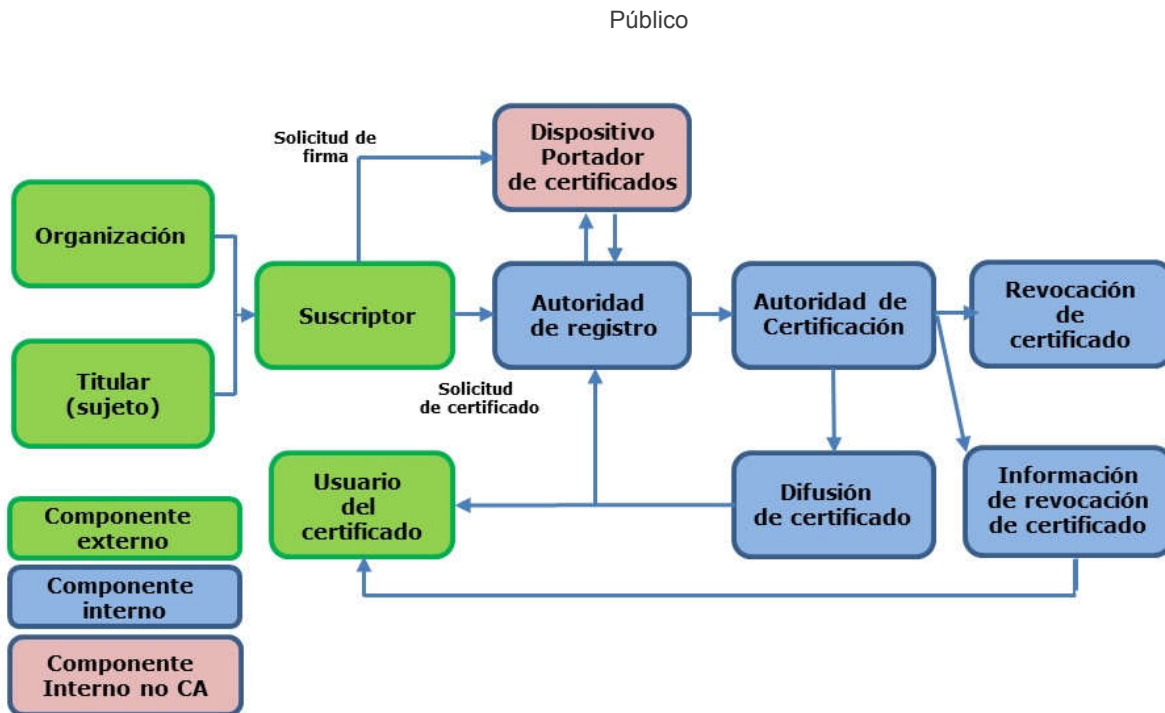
Público

Solicitud de firma

Dispositivo Portador de certificados

Organización

Suscriptor

Autoridad de registro

Autoridad de Certificación

Revocación de certificado

Titular (sujeto)

Solicitud de certificado

Usuario del certificado

Difusión de certificado

Información de revocación de certificado

Componente externo

Componente interno

Componente Interno no CA